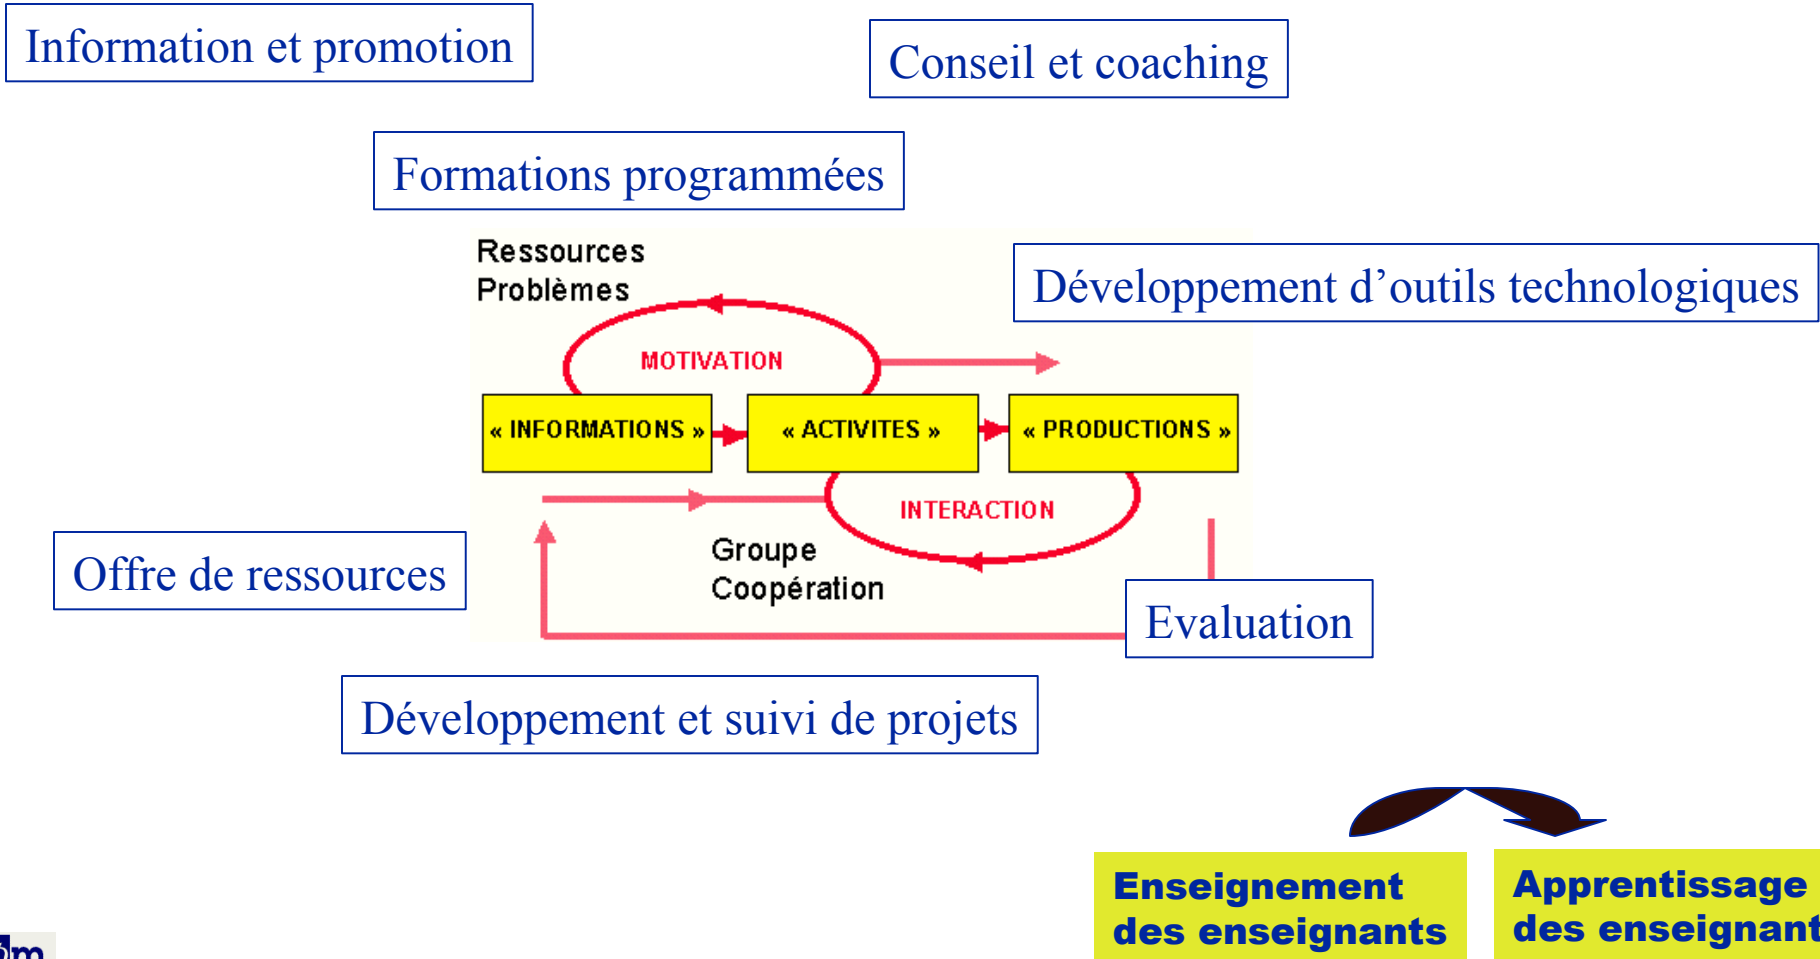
Information et promotion

Conseil et coaching

Formations programmées

Ressources
Problèmes

Développement d'outils technologiques

MOTIVATION

« INFORMATIONS »

« ACTIVITES »

« PRODUCTIONS »

INTERACTION

Offre de ressources

Groupe
Coopération

Evaluation

Développement et suivi de projets

Enseignement des enseignants

Apprentissage des enseignant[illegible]

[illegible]m